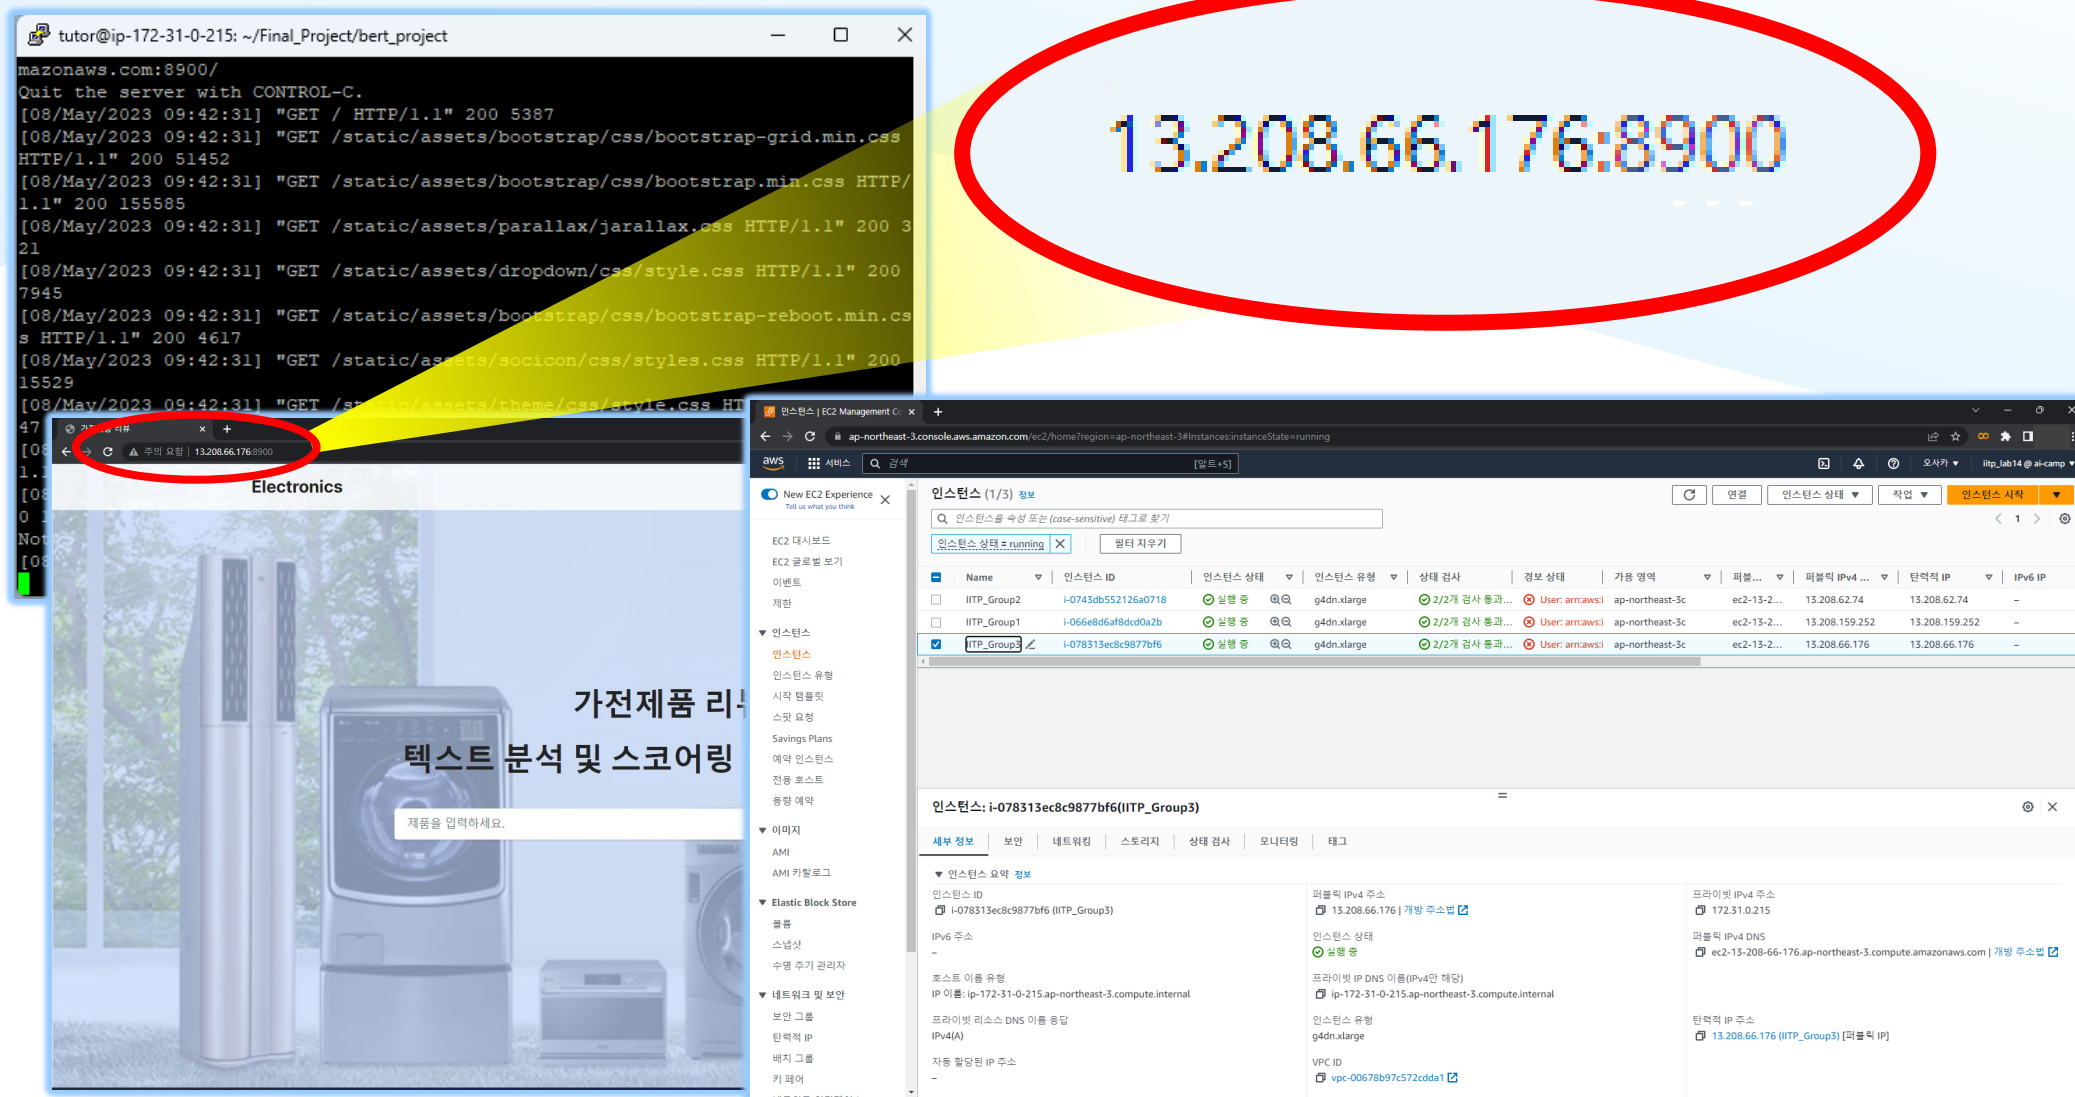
tutor@ip-172-31-0-215: ~/Final_Project/bert_project

mazonaws.com:8900/
Quit the server with CONTROL-C.
[08/May/2023 09:42:31] "GET / HTTP/1.1" 200 5387
[08/May/2023 09:42:31] "GET /static/assets/bootstrap/css/bootstrap-grid.min.css HTTP/1.1" 200 51452
[08/May/2023 09:42:31] "GET /static/assets/bootstrap/css/bootstrap.min.css HTTP/1.1" 200 155585
[08/May/2023 09:42:31] "GET /static/assets/parallax/jarallax.css HTTP/1.1" 200 321
[08/May/2023 09:42:31] "GET /static/assets/dropdown/css/style.css HTTP/1.1" 200 7945
[08/May/2023 09:42:31] "GET /static/assets/bootstrap/css/bootstrap-reboot.min.css HTTP/1.1" 200 4617
[08/May/2023 09:42:31] "GET /static/assets/socicon/css/styles.css HTTP/1.1" 200 15529
[08/May/2023 09:42:31] "GET /static/assets/theme/css/style.css HT
47
[08
1.1
[08
0 1
Not
[08

13.208.66.176:8900

주의 요함 | 13.208.66.176:8900
Electronics
가전제품 리
텍스트 분석 및 스코어링
제품을 입력하세요.

인스턴스 | EC2 Management Co
ap-northeast-3.console.aws.amazon.com/ec2/home?region=ap-northeast-3#Instances:instanceState=running
aws 서비스 검색 [알트+S] 오사카 iitp_lab14 @ ai-camp
New EC2 Experience
Tell us what you think
EC2 대시보드
EC2 글로벌 보기
이벤트
제한
▼ 인스턴스
인스턴스
인스턴스 유형
시작 템플릿
스팟 요청
Savings Plans
예약 인스턴스
전용 호스트
용량 예약
▼ 이미지
AMI
AMI 카탈로그
▼ Elastic Block Store
볼륨
스냅샷
수명 주기 관리자
▼ 네트워크 및 보안
보안 그룹
탄력적 IP
배치 그룹
키 페어

인스턴스 (1/3) 정보
연결 | 인스턴스 상태 ▼ | 작업 ▼ | 인스턴스 시작
인스턴스를 속성 또는 (case-sensitive) 태그로 찾기
인스턴스 상태 = running | 필터 지우기

| Name | 인스턴스 ID | 인스턴스 상태 | 인스턴스 유형 | 상태 검사 | 경보 상태 | 가용 영역 | 퍼블... | 퍼블릭 IPv4 ... | 탄력적 IP | IPv6 IP |
|---|---|---|---|---|---|---|---|---|---|---|
| IITP_Group2 | i-0743db552126a0718 | 실행 중 | g4dn.xlarge | 2/2개 검사 통과... | User: arn:aws:i | ap-northeast-3c | ec2-13-2... | 13.208.62.74 | 13.208.62.74 | – |
| IITP_Group1 | i-066e8d6af8dcd0a2b | 실행 중 | g4dn.xlarge | 2/2개 검사 통과... | User: arn:aws:i | ap-northeast-3c | ec2-13-2... | 13.208.159.252 | 13.208.159.252 | – |
| IITP_Group3 | i-078313ec8c9877bf6 | 실행 중 | g4dn.xlarge | 2/2개 검사 통과... | User: arn:aws:i | ap-northeast-3c | ec2-13-2... | 13.208.66.176 | 13.208.66.176 | – |

인스턴스: i-078313ec8c9877bf6(IITP_Group3)
세부 정보 | 보안 | 네트워킹 | 스토리지 | 상태 검사 | 모니터링 | 태그
▼ 인스턴스 요약 정보
인스턴스 ID
i-078313ec8c9877bf6 (IITP_Group3)
퍼블릭 IPv4 주소
13.208.66.176 | 개방 주소법
프라이빗 IPv4 주소
172.31.0.215
IPv6 주소
–
인스턴스 상태
실행 중
퍼블릭 IPv4 DNS
ec2-13-208-66-176.ap-northeast-3.compute.amazonaws.com | 개방 주소법
호스트 이름 유형
IP 이름: ip-172-31-0-215.ap-northeast-3.compute.internal
프라이빗 IP DNS 이름(IPv4만 해당)
ip-172-31-0-215.ap-northeast-3.compute.internal
프라이빗 리소스 DNS 이름 응답
IPv4(A)
인스턴스 유형
g4dn.xlarge
탄력적 IP 주소
13.208.66.176 (IITP_Group3) [퍼블릭 IP]
자동 할당된 IP 주소
–
VPC ID
vpc-00678b97c572cdda1